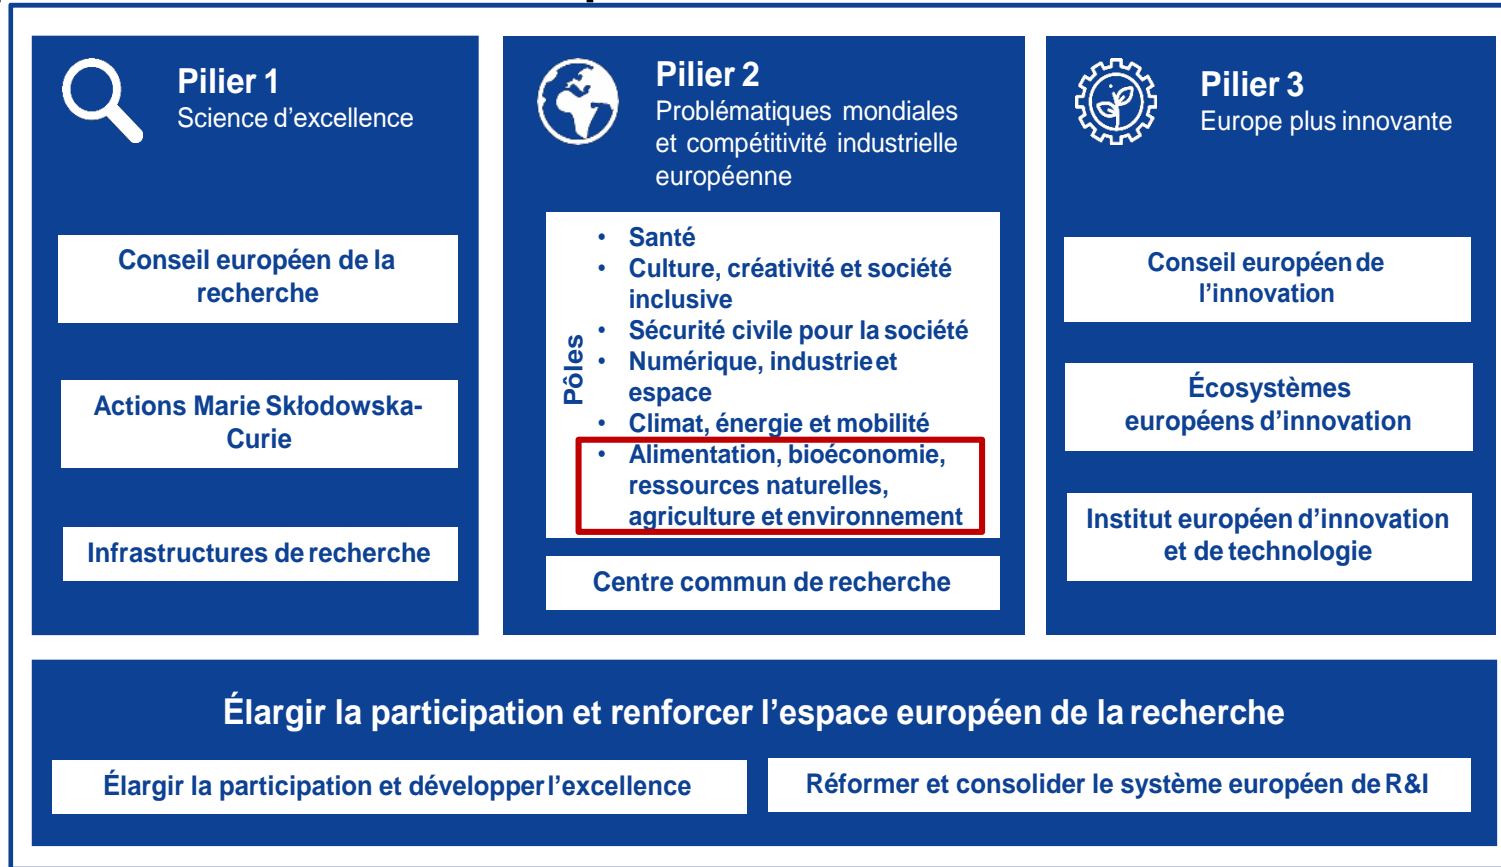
Pilier 1
Science d’excellence

Conseil européen de la recherche

Actions Marie Skłodowska-Curie

Infrastructures de recherche

Pilier 2
Problématiques mondiales et compétitivité industrielle européenne

Pôles

- Santé
- Culture, créativité et société inclusive
- Sécurité civile pour la société
- Numérique, industrie et espace
- Climat, énergie et mobilité
- Alimentation, bioéconomie, ressources naturelles, agriculture et environnement

Centre commun de recherche

Pilier 3
Europe plus innovante

Conseil européen de l’innovation

Écosystèmes européens d’innovation

Institut européen d’innovation et de technologie

Élargir la participation et renforcer l’espace européen de la recherche

Élargir la participation et développer l’excellence

Réformer et consolider le système européen de R&I